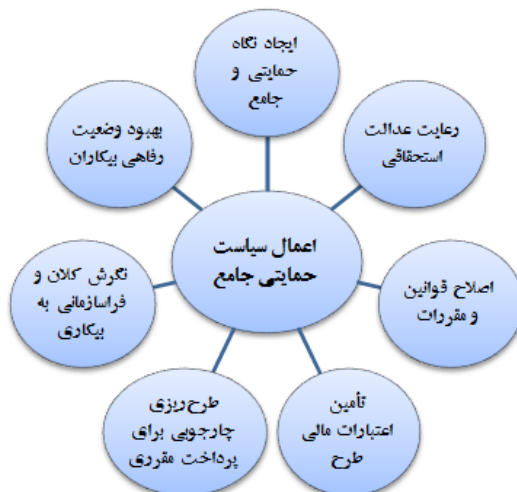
ایجاد نگاه حمایتی و جامع

رعایت عدالت استحقاقی

اصلاح قوانین و مقررات

تأمین اعتبارات مالی طرح

طرح‌ریزی چارچوبی برای پرداخت مقرری

نگرش کلان و فراسازمانی به بیکاری

بهبود وضعیت رفاهی بیکاران

اعمال سیاست حمایتی جامع